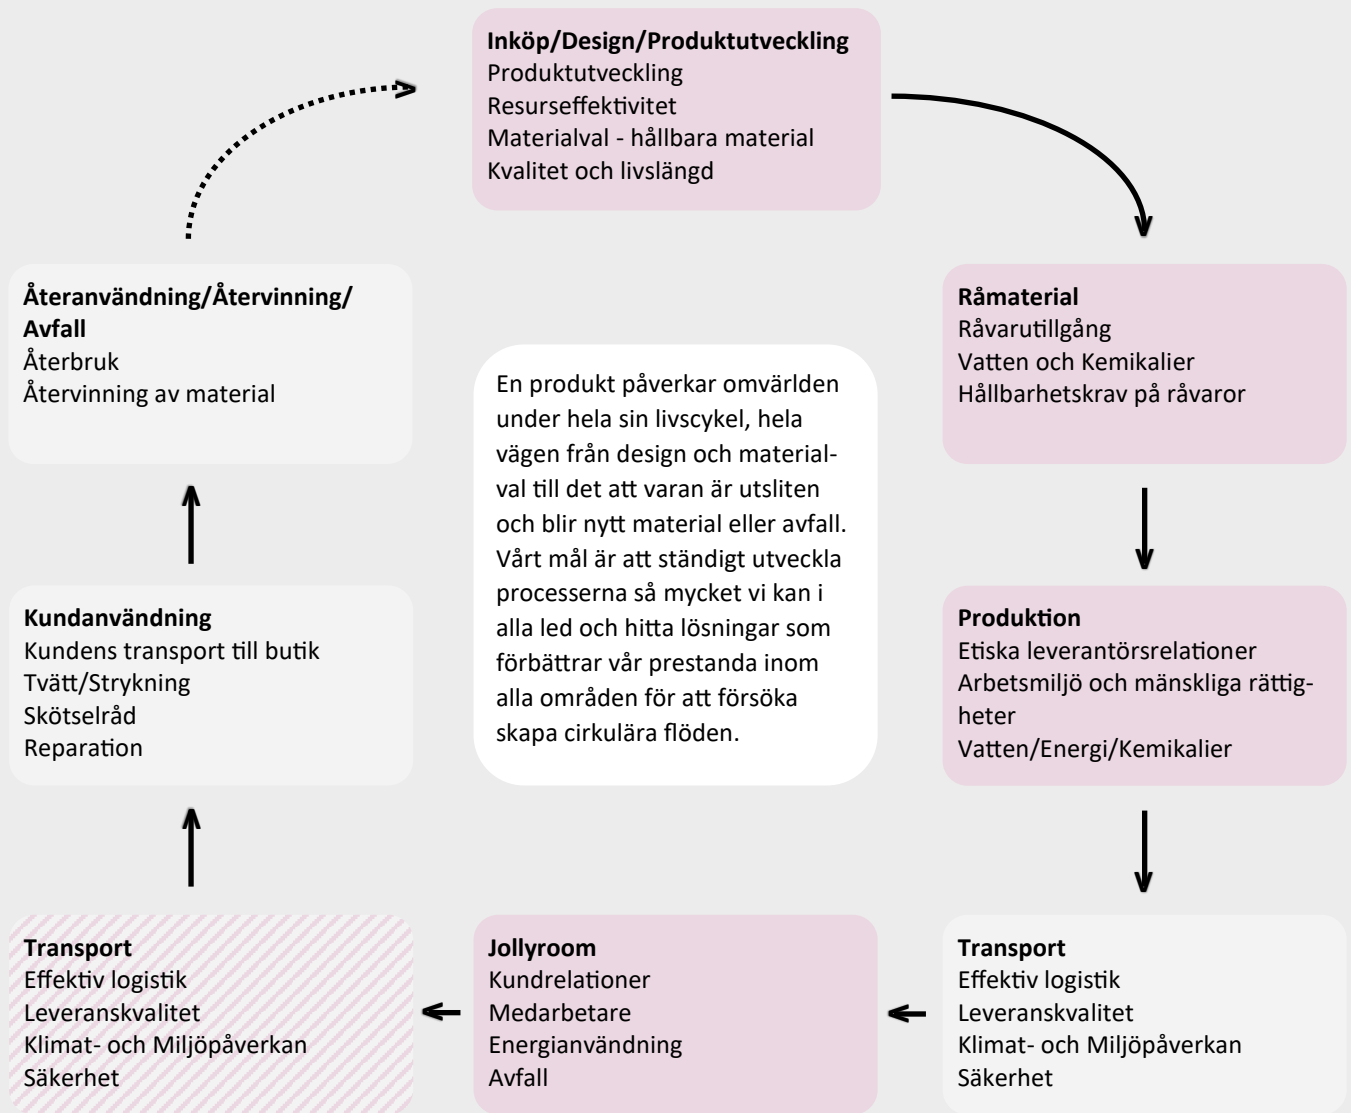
**Inköp/Design/Produktutveckling**
Produktutveckling
Resurseffektivitet
Materialval - hållbara material
Kvalitet och livslängd

**Råmaterial**
Råvarutillgång
Vatten och Kemikalier
Hållbarhetskrav på råvaror

**Produktion**
Etiska leverantörsrelationer
Arbetsmiljö och mänskliga rättigheter
Vatten/Energi/Kemikalier

**Transport**
Effektiv logistik
Leveranskvalitet
Klimat- och Miljöpåverkan
Säkerhet

**Jollyroom**
Kundrelationer
Medarbetare
Energianvändning
Avfall

**Transport**
Effektiv logistik
Leveranskvalitet
Klimat- och Miljöpåverkan
Säkerhet

**Kundanvändning**
Kundens transport till butik
Tvätt/Strykning
Skötselråd
Reparation

**Återanvändning/Återvinning/Avfall**
Återbruk
Återvinning av material

En produkt påverkar omvärlden under hela sin livscykel, hela vägen från design och materialval till det att varan är utsliten och blir nytt material eller avfall. Vårt mål är att ständigt utveckla processerna så mycket vi kan i alla led och hitta lösningar som förbättrar vår prestanda inom alla områden för att försöka skapa cirkulära flöden.